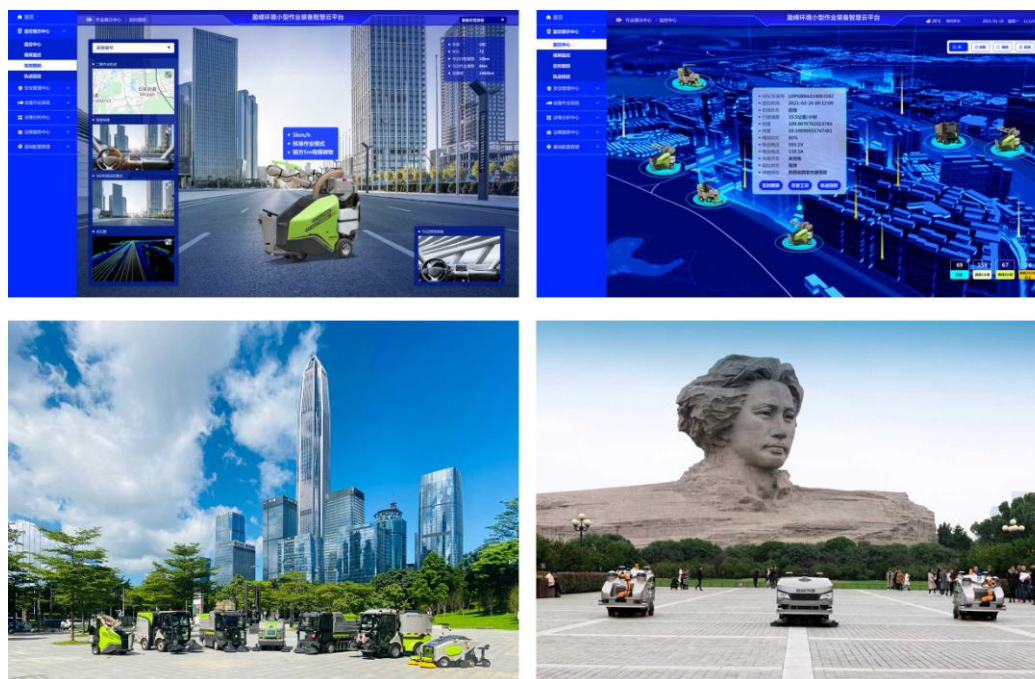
盈峰环境小型作业装备智慧云平台

首页
作业展示中心
监控中心
视频监控
实时调度
轨迹回放
安全管理中心
设备作业系统
运营分析中心
运维服务中心
基础配置管理

5km/h
环境作业模式
前方1m有障碍物

盈峰环境小型作业装备智慧云平台

首页
作业展示中心
监控中心
视频监控
实时调度
轨迹回放
安全管理中心
设备作业系统
运营分析中心
运维服务中心
基础配置管理

实时调度
任务工单
轨迹回放

69
158
67